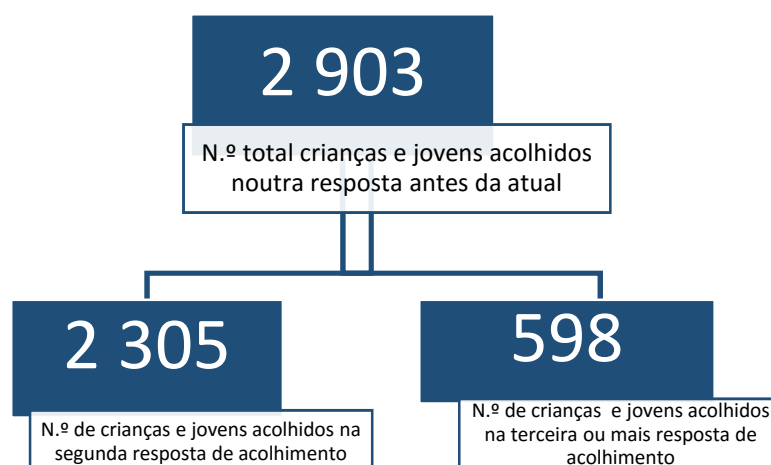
2 903

N.º total crianças e jovens acolhidos noutra resposta antes da atual

2 305

N.º de crianças e jovens acolhidos na segunda resposta de acolhimento

598

N.º de crianças e jovens acolhidos na terceira ou mais resposta de acolhimento